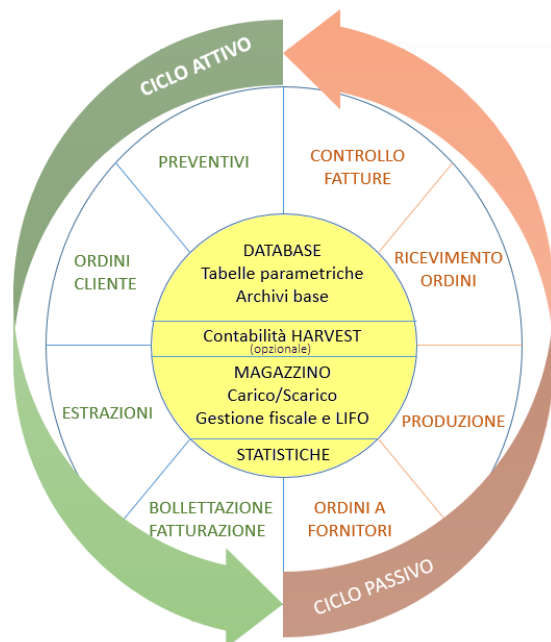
CICLO ATTIVO

PREVENTIVI

ORDINI CLIENTE

ESTRAZIONI

BOLLETTAZIONE FATTURAZIONE

CONTROLLO FATTURE

RICEVIMENTO ORDINI

PRODUZIONE

ORDINI A FORNITORI

DATABASE
Tabelle parametriche
Archivi base

Contabilità HARVEST
(opzionale)

MAGAZZINO
Carico/Scarico
Gestione fiscale e LIFO

STATISTICHE

CICLO PASSIVO